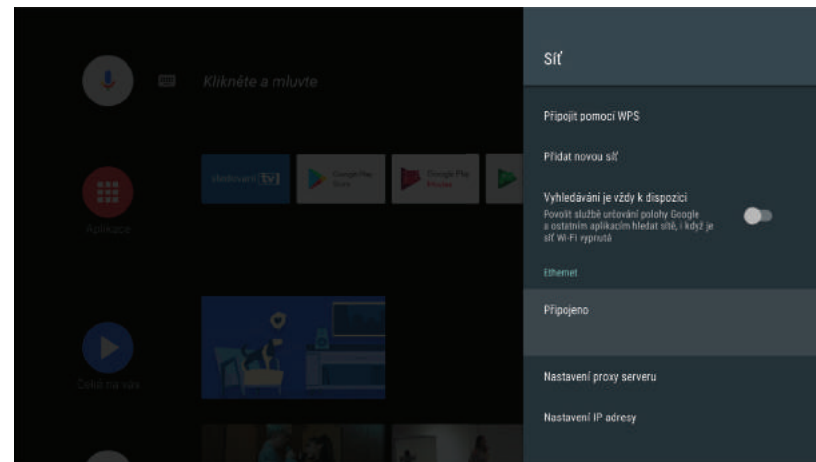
Klikněte a mluvte

Aplikace

Čeká na vás

TV

Google Play Store

Google Play Movies

Síť

Připojit pomocí WPS

Přidat novou síť

Vyhledávání je vždy k dispozici

Povolit službě určování polohy Google a ostatním aplikacím hledat sítě, i když je síť Wi-Fi vypnutá

Ethernet

Připojeno

Nastavení proxy serveru

Nastavení IP adresy